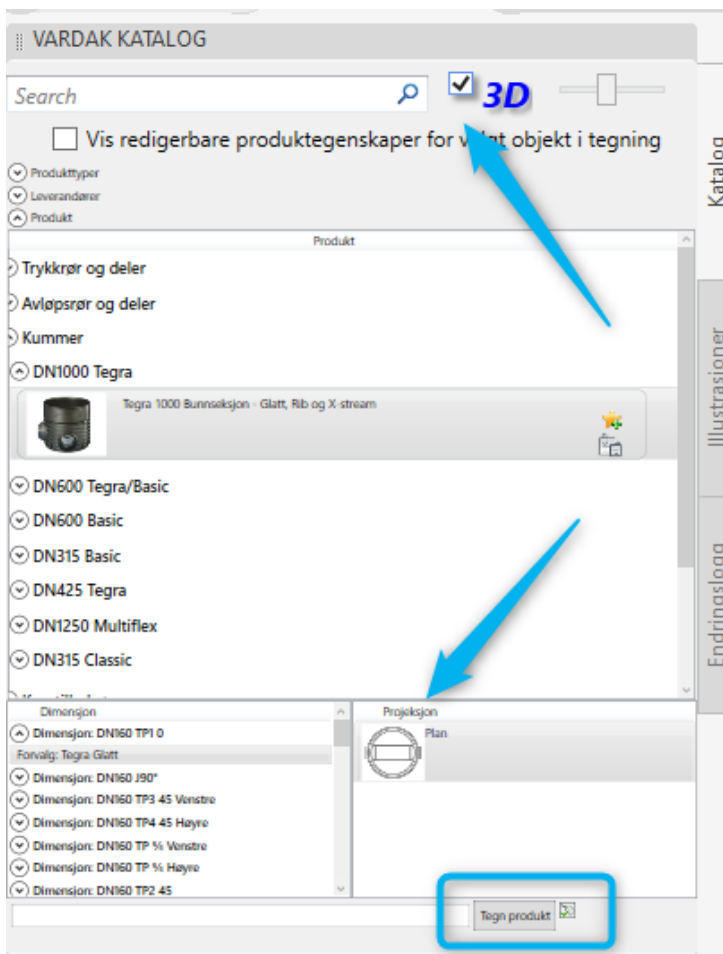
VARDAK KATALOG

Search

3D

Vis redigerbare produktegenskaper for v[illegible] objekt i tegning

Produkttyper
Leverandører
Produkt

Produkt

Trykkrør og deler
Avløpsrør og deler
Kummer
DN1000 Tegra
Tegra 1000 Bunnseksjon - Glatt, Rib og X-stream
DN600 Tegra/Basic
DN600 Basic
DN315 Basic
DN425 Tegra
DN1250 Multiflex
DN315 Classic

Dimensjon
Dimensjon: DN160 TP1 0
Forvalg: Tegra Glatt
Dimensjon: DN160 J90°
Dimensjon: DN160 TP3 45 Venstre
Dimensjon: DN160 TP4 45 Høyre
Dimensjon: DN160 TP ½ Venstre
Dimensjon: DN160 TP ½ Høyre
Dimensjon: DN160 TP2 45

Projeksjon
Plan

Tegn produkt

Katalog
Illustrasjoner
Endringslogg